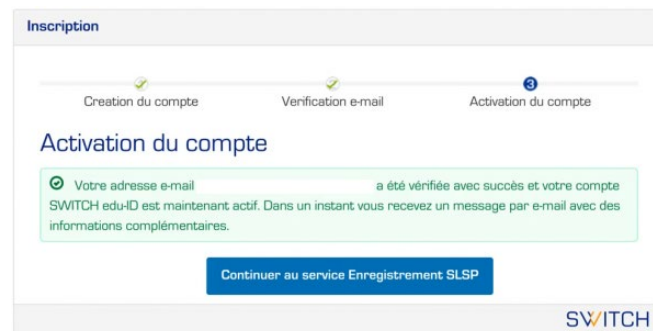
Inscription

Creation du compte

Verification e-mail

3
Activation du compte

Activation du compte

Votre adresse e-mail a été vérifiée avec succès et votre compte SWITCH edu-ID est maintenant actif. Dans un instant vous recevez un message par e-mail avec des informations complémentaires.

Continuer au service Enregistrement SLSP

SWITCH